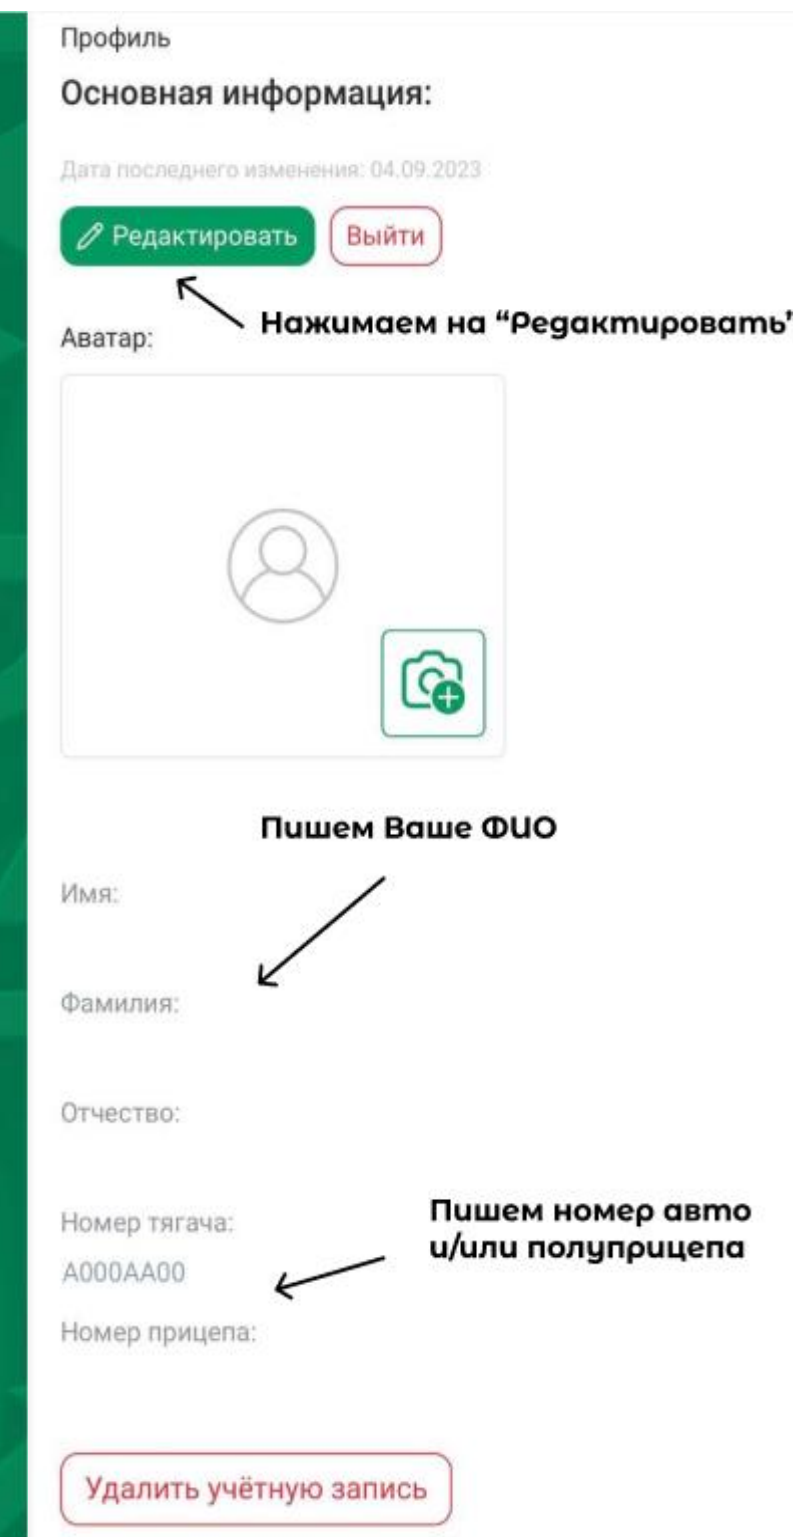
Профиль

Основная информация:

Дата последнего изменения: 04.09.2023

Редактировать Выйти

Нажимаем на “Редактировать”

Аватар:

Пишем Ваше ФИО

Имя:

Фамилия:

Отчество:

Номер тягача:
A000AA00

Пишем номер авто и/или полуприцепа

Номер прицепа:

Удалить учётную запись